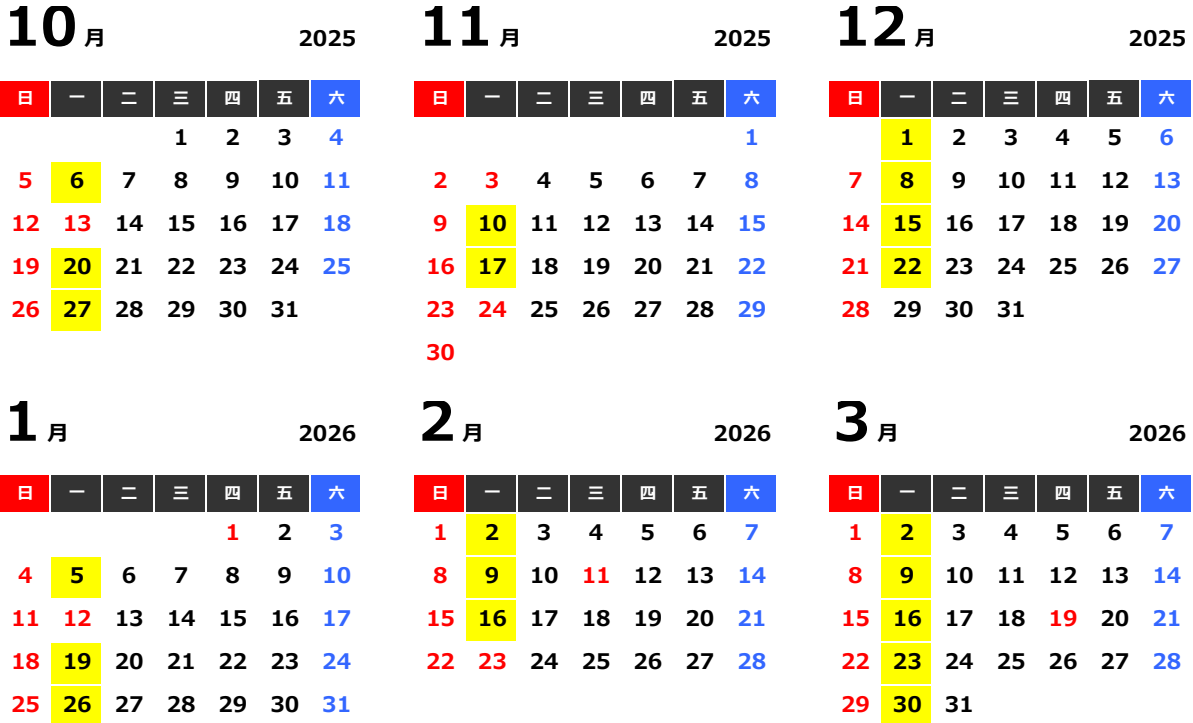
10月 2025

| 日 | 一 | 二 | 三 | 四 | 五 | 六 |
|---|---|---|---|---|---|---|
| | | | 1 | 2 | 3 | 4 |
| 5 | 6 | 7 | 8 | 9 | 10 | 11 |
| 12 | 13 | 14 | 15 | 16 | 17 | 18 |
| 19 | 20 | 21 | 22 | 23 | 24 | 25 |
| 26 | 27 | 28 | 29 | 30 | 31 | |

11月 2025

| 日 | 一 | 二 | 三 | 四 | 五 | 六 |
|---|---|---|---|---|---|---|
| | | | | | | 1 |
| 2 | 3 | 4 | 5 | 6 | 7 | 8 |
| 9 | 10 | 11 | 12 | 13 | 14 | 15 |
| 16 | 17 | 18 | 19 | 20 | 21 | 22 |
| 23 | 24 | 25 | 26 | 27 | 28 | 29 |
| 30 | | | | | | |

12月 2025

| 日 | 一 | 二 | 三 | 四 | 五 | 六 |
|---|---|---|---|---|---|---|
| | 1 | 2 | 3 | 4 | 5 | 6 |
| 7 | 8 | 9 | 10 | 11 | 12 | 13 |
| 14 | 15 | 16 | 17 | 18 | 19 | 20 |
| 21 | 22 | 23 | 24 | 25 | 26 | 27 |
| 28 | 29 | 30 | 31 | | | |

1月 2026

| 日 | 一 | 二 | 三 | 四 | 五 | 六 |
|---|---|---|---|---|---|---|
| | | | | 1 | 2 | 3 |
| 4 | 5 | 6 | 7 | 8 | 9 | 10 |
| 11 | 12 | 13 | 14 | 15 | 16 | 17 |
| 18 | 19 | 20 | 21 | 22 | 23 | 24 |
| 25 | 26 | 27 | 28 | 29 | 30 | 31 |

2月 2026

| 日 | 一 | 二 | 三 | 四 | 五 | 六 |
|---|---|---|---|---|---|---|
| 1 | 2 | 3 | 4 | 5 | 6 | 7 |
| 8 | 9 | 10 | 11 | 12 | 13 | 14 |
| 15 | 16 | 17 | 18 | 19 | 20 | 21 |
| 22 | 23 | 24 | 25 | 26 | 27 | 28 |

3月 2026

| 日 | 一 | 二 | 三 | 四 | 五 | 六 |
|---|---|---|---|---|---|---|
| 1 | 2 | 3 | 4 | 5 | 6 | 7 |
| 8 | 9 | 10 | 11 | 12 | 13 | 14 |
| 15 | 16 | 17 | 18 | 19 | 20 | 21 |
| 22 | 23 | 24 | 25 | 26 | 27 | 28 |
| 29 | 30 | 31 | | | | |